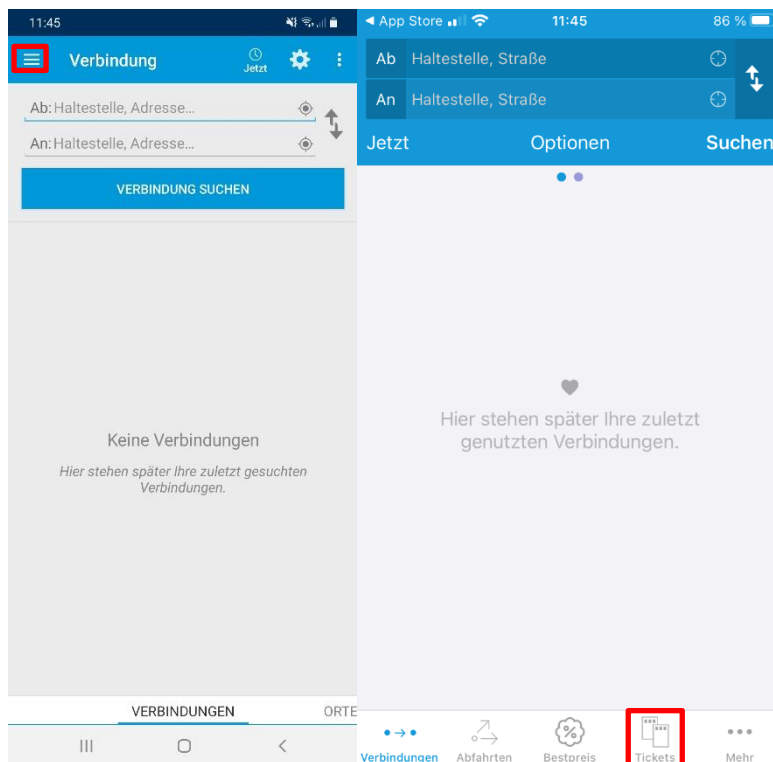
11:45

Verbindung

Jetzt

Ab: Haltestelle, Adresse...

An: Haltestelle, Adresse...

VERBINDUNG SUCHEN

Keine Verbindungen

Hier stehen später Ihre zuletzt gesuchten Verbindungen.

VERBINDUNGEN

ORTE

◄ App Store

11:45

86 %

Ab Haltestelle, Straße

An Haltestelle, Straße

Jetzt

Optionen

Suchen

Hier stehen später Ihre zuletzt genutzten Verbindungen.

Verbindungen

Abfahrten

Bestpreis

Tickets

Mehr